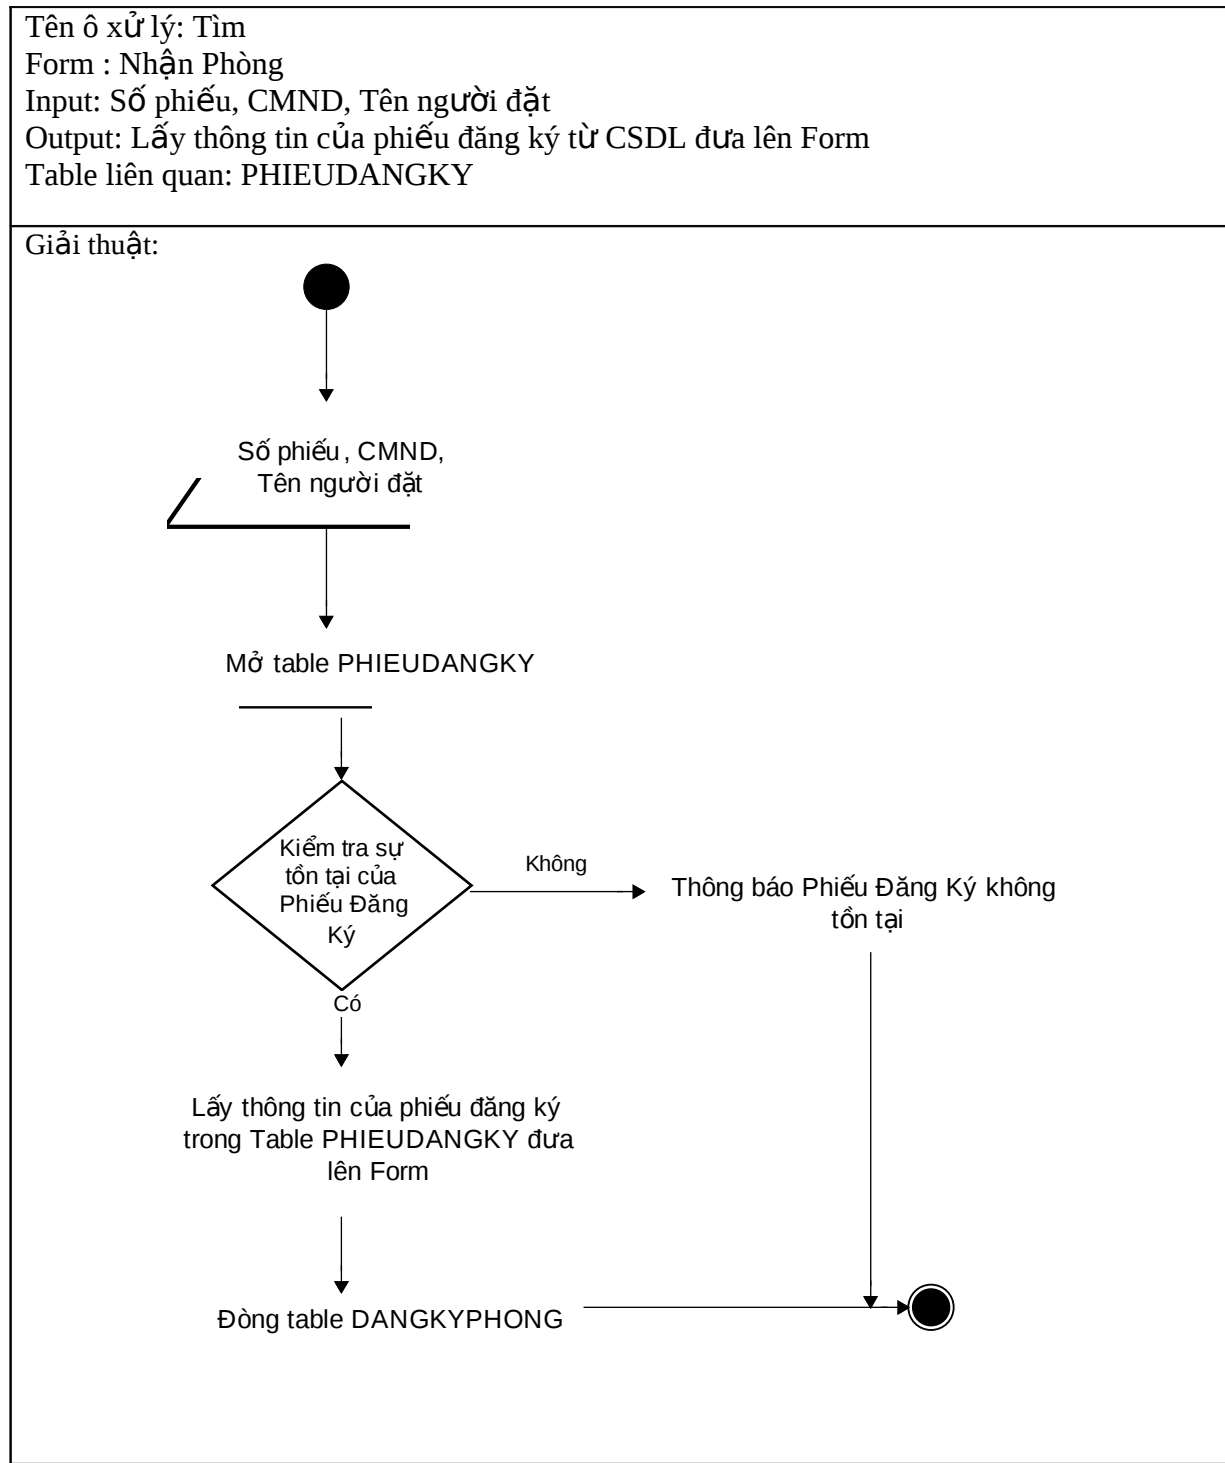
Tên ô xử lý: Tìm
Form : Nhận Phòng
Input: Số phiếu, CMND, Tên người đặt
Output: Lấy thông tin của phiếu đăng ký từ CSDL đưa lên Form
Table liên quan: PHIEUDANGKY

Giải thuật:

Số phiếu, CMND, Tên người đặt

Mở table PHIEUDANGKY

Kiểm tra sự tồn tại của Phiếu Đăng Ký

Không

Thông báo Phiếu Đăng Ký không tồn tại

Có

Lấy thông tin của phiếu đăng ký trong Table PHIEUDANGKY đưa lên Form

Đòng table DANGKYPHONG